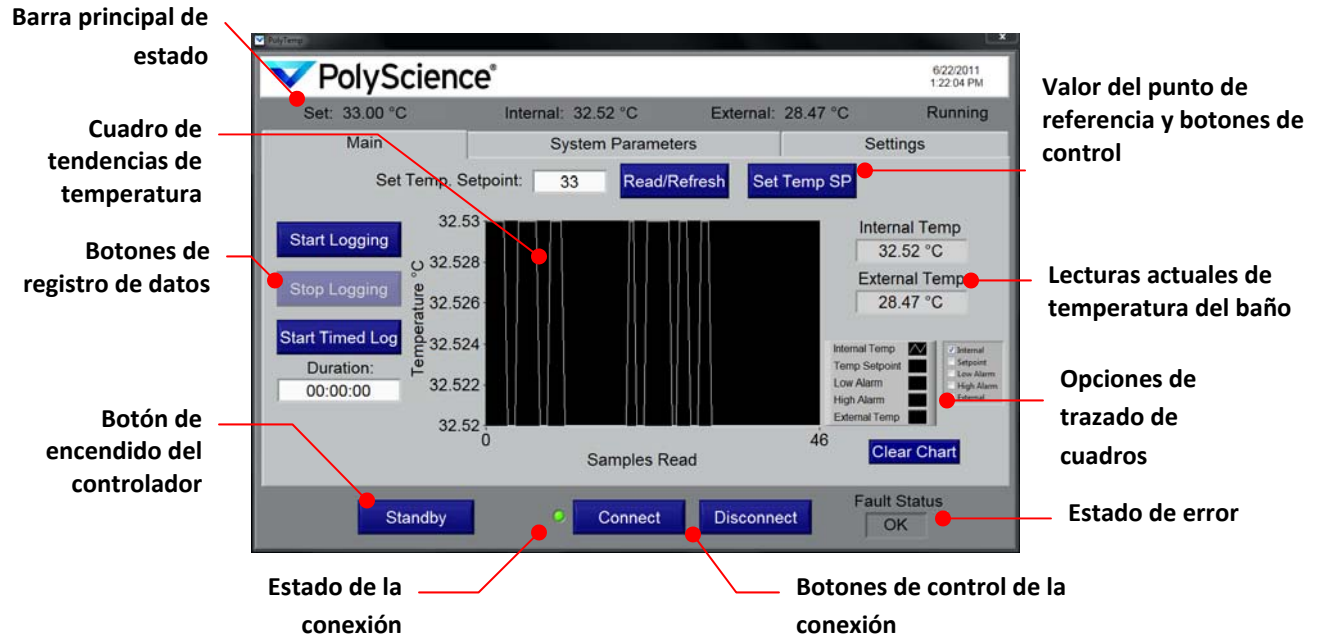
Barra principal de estado

PolyTemp

PolyScience®

6/22/2011
1:22:04 PM

Set: 33.00 °C    Internal: 32.52 °C    External: 28.47 °C    Running

Main    System Parameters    Settings

Set Temp. Setpoint: 33    Read/Refresh    Set Temp SP

Start Logging

Stop Logging

Start Timed Log

Duration:
00:00:00

32.53
32.528
32.526
32.524
32.522
32.52

Temperature °C

0    46

Samples Read

Internal Temp
32.52 °C

External Temp
28.47 °C

Internal Temp
Temp Setpoint
Low Alarm
High Alarm
External Temp

Internal
Setpoint
Low Alarm
High Alarm
External

Clear Chart

Standby    Connect    Disconnect

Fault Status
OK

Cuadro de tendencias de temperatura

Botones de registro de datos

Botón de encendido del controlador

Valor del punto de referencia y botones de control

Lecturas actuales de temperatura del baño

Opciones de trazado de cuadros

Estado de error

Estado de la conexión

Botones de control de la conexión